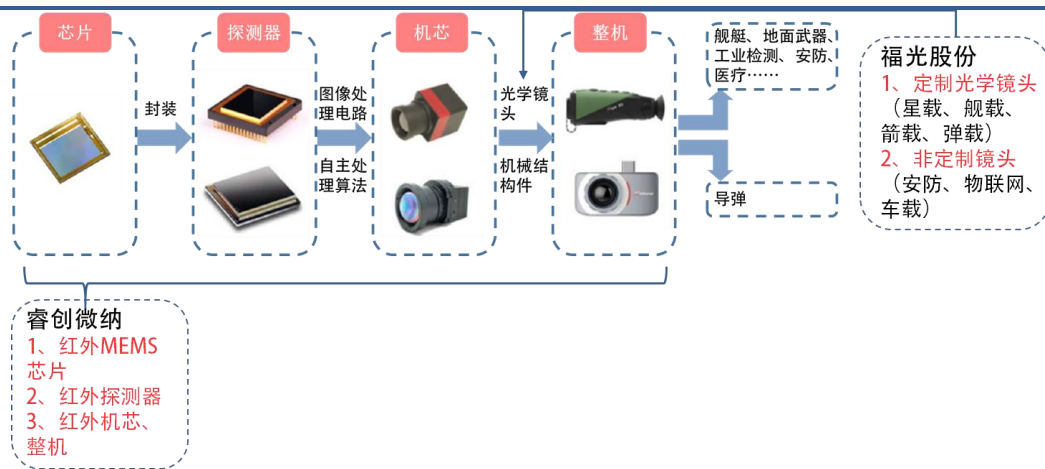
芯片

封装

探测器

图像处理电路

自主处理算法

机芯

光学镜头

机械结构件

整机

舰艇、地面武器、工业检测、安防、医疗……

导弹

福光股份
1、定制光学镜头（星载、舰载、箭载、弹载）
2、非定制镜头（安防、物联网、车载）

睿创微纳
1、红外MEMS芯片
2、红外探测器
3、红外机芯、整机